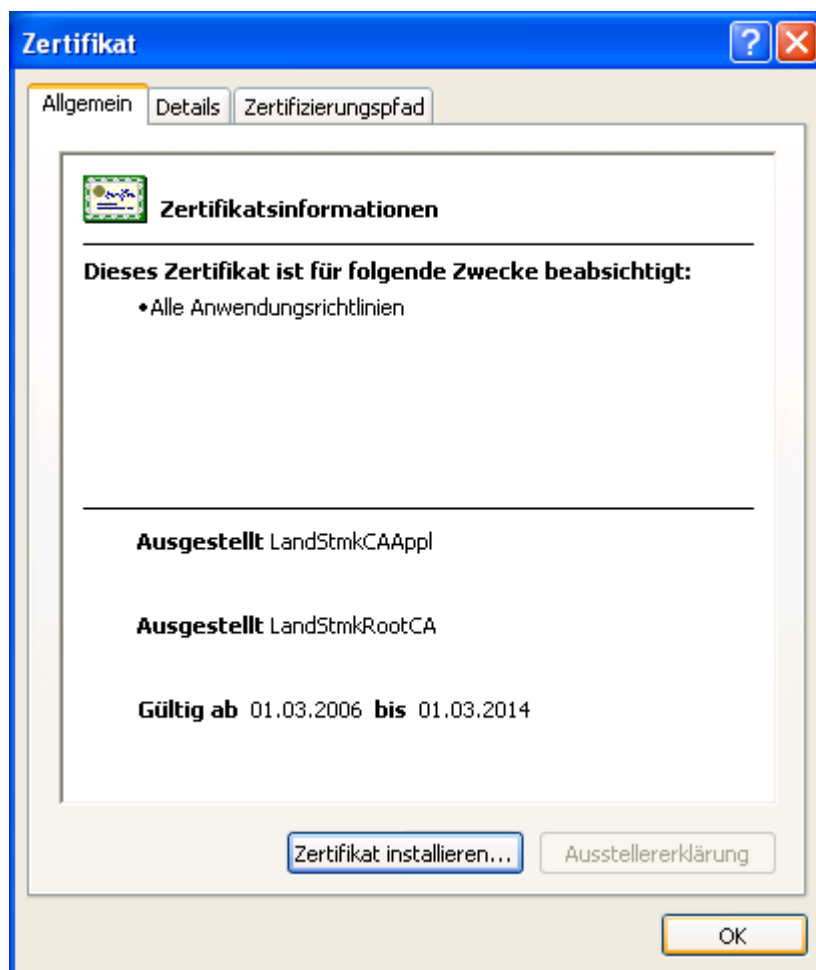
Zertifikat

?

Allgemein | Details | Zertifizierungspfad

Zertifikatsinformationen

Dieses Zertifikat ist für folgende Zwecke beabsichtigt:

• Alle Anwendungsrichtlinien

Ausgestellt LandStmkCAAppl

Ausgestellt LandStmkRootCA

Gültig ab 01.03.2006 bis 01.03.2014

Zertifikat installieren...

Ausstellererklärung

OK